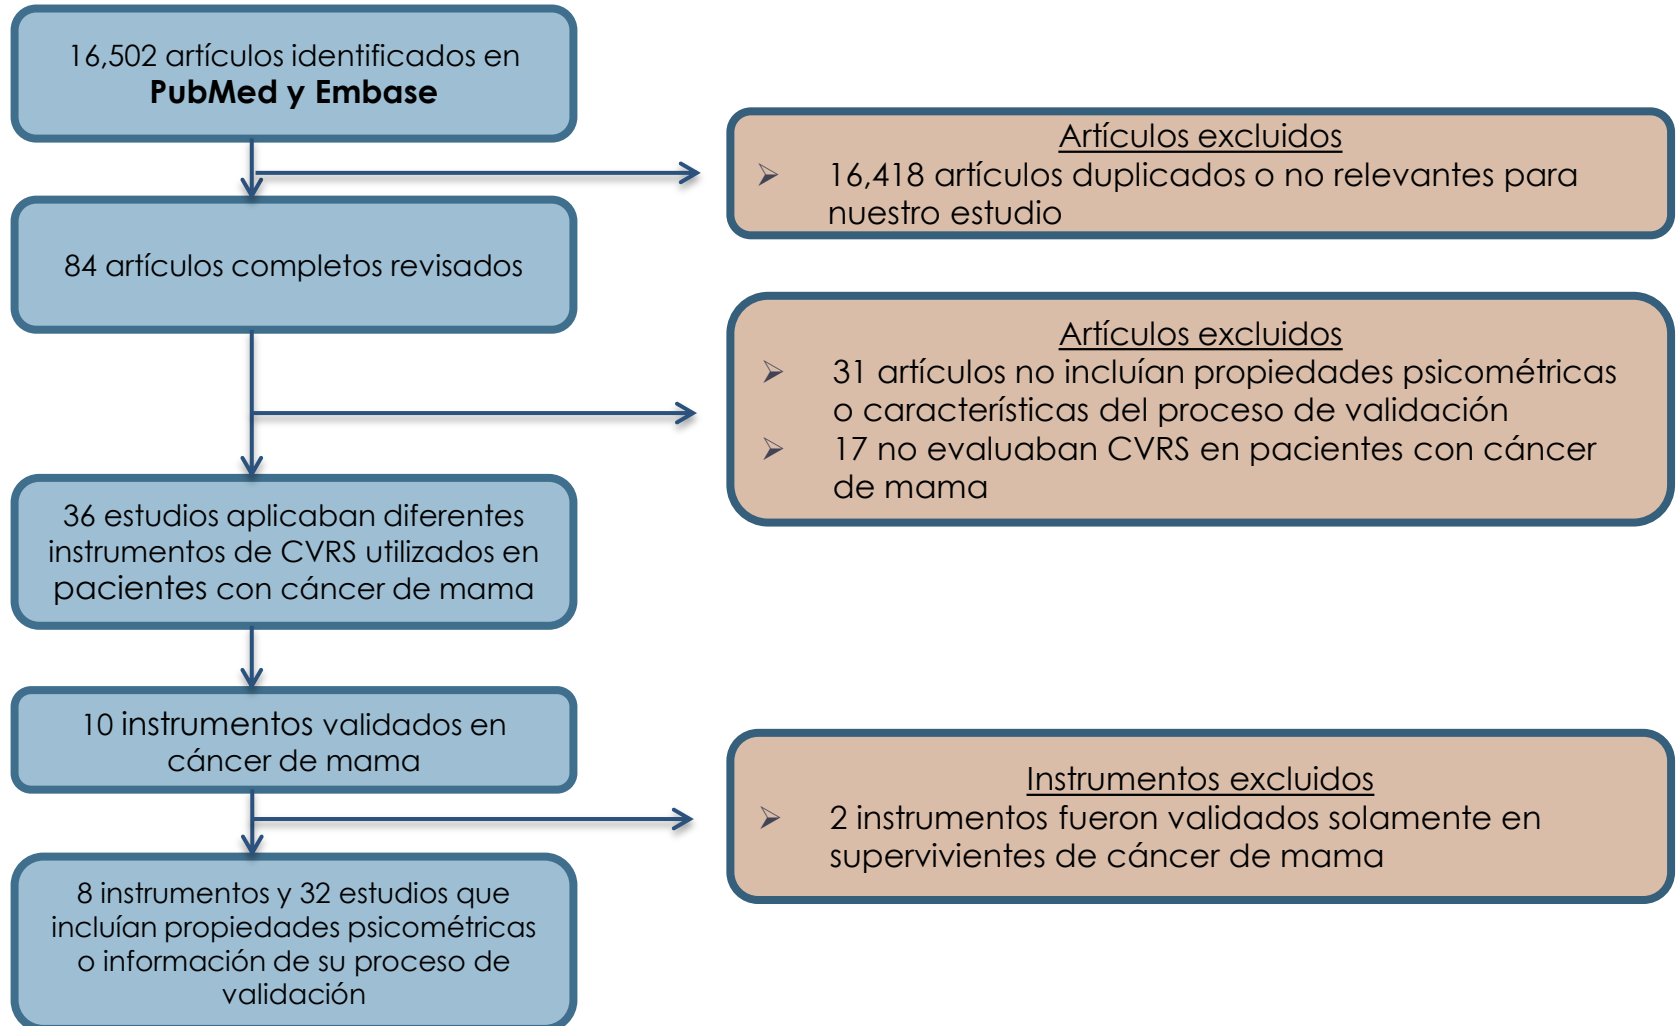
16,502 artículos identificados en
**PubMed y Embase**

Artículos excluidos
➢ 16,418 artículos duplicados o no relevantes para nuestro estudio

84 artículos completos revisados

Artículos excluidos
➢ 31 artículos no incluían propiedades psicométricas o características del proceso de validación
➢ 17 no evaluaban CVRS en pacientes con cáncer de mama

36 estudios aplicaban diferentes instrumentos de CVRS utilizados en pacientes con cáncer de mama

10 instrumentos validados en cáncer de mama

Instrumentos excluidos
➢ 2 instrumentos fueron validados solamente en supervivientes de cáncer de mama

8 instrumentos y 32 estudios que incluían propiedades psicométricas o información de su proceso de validación